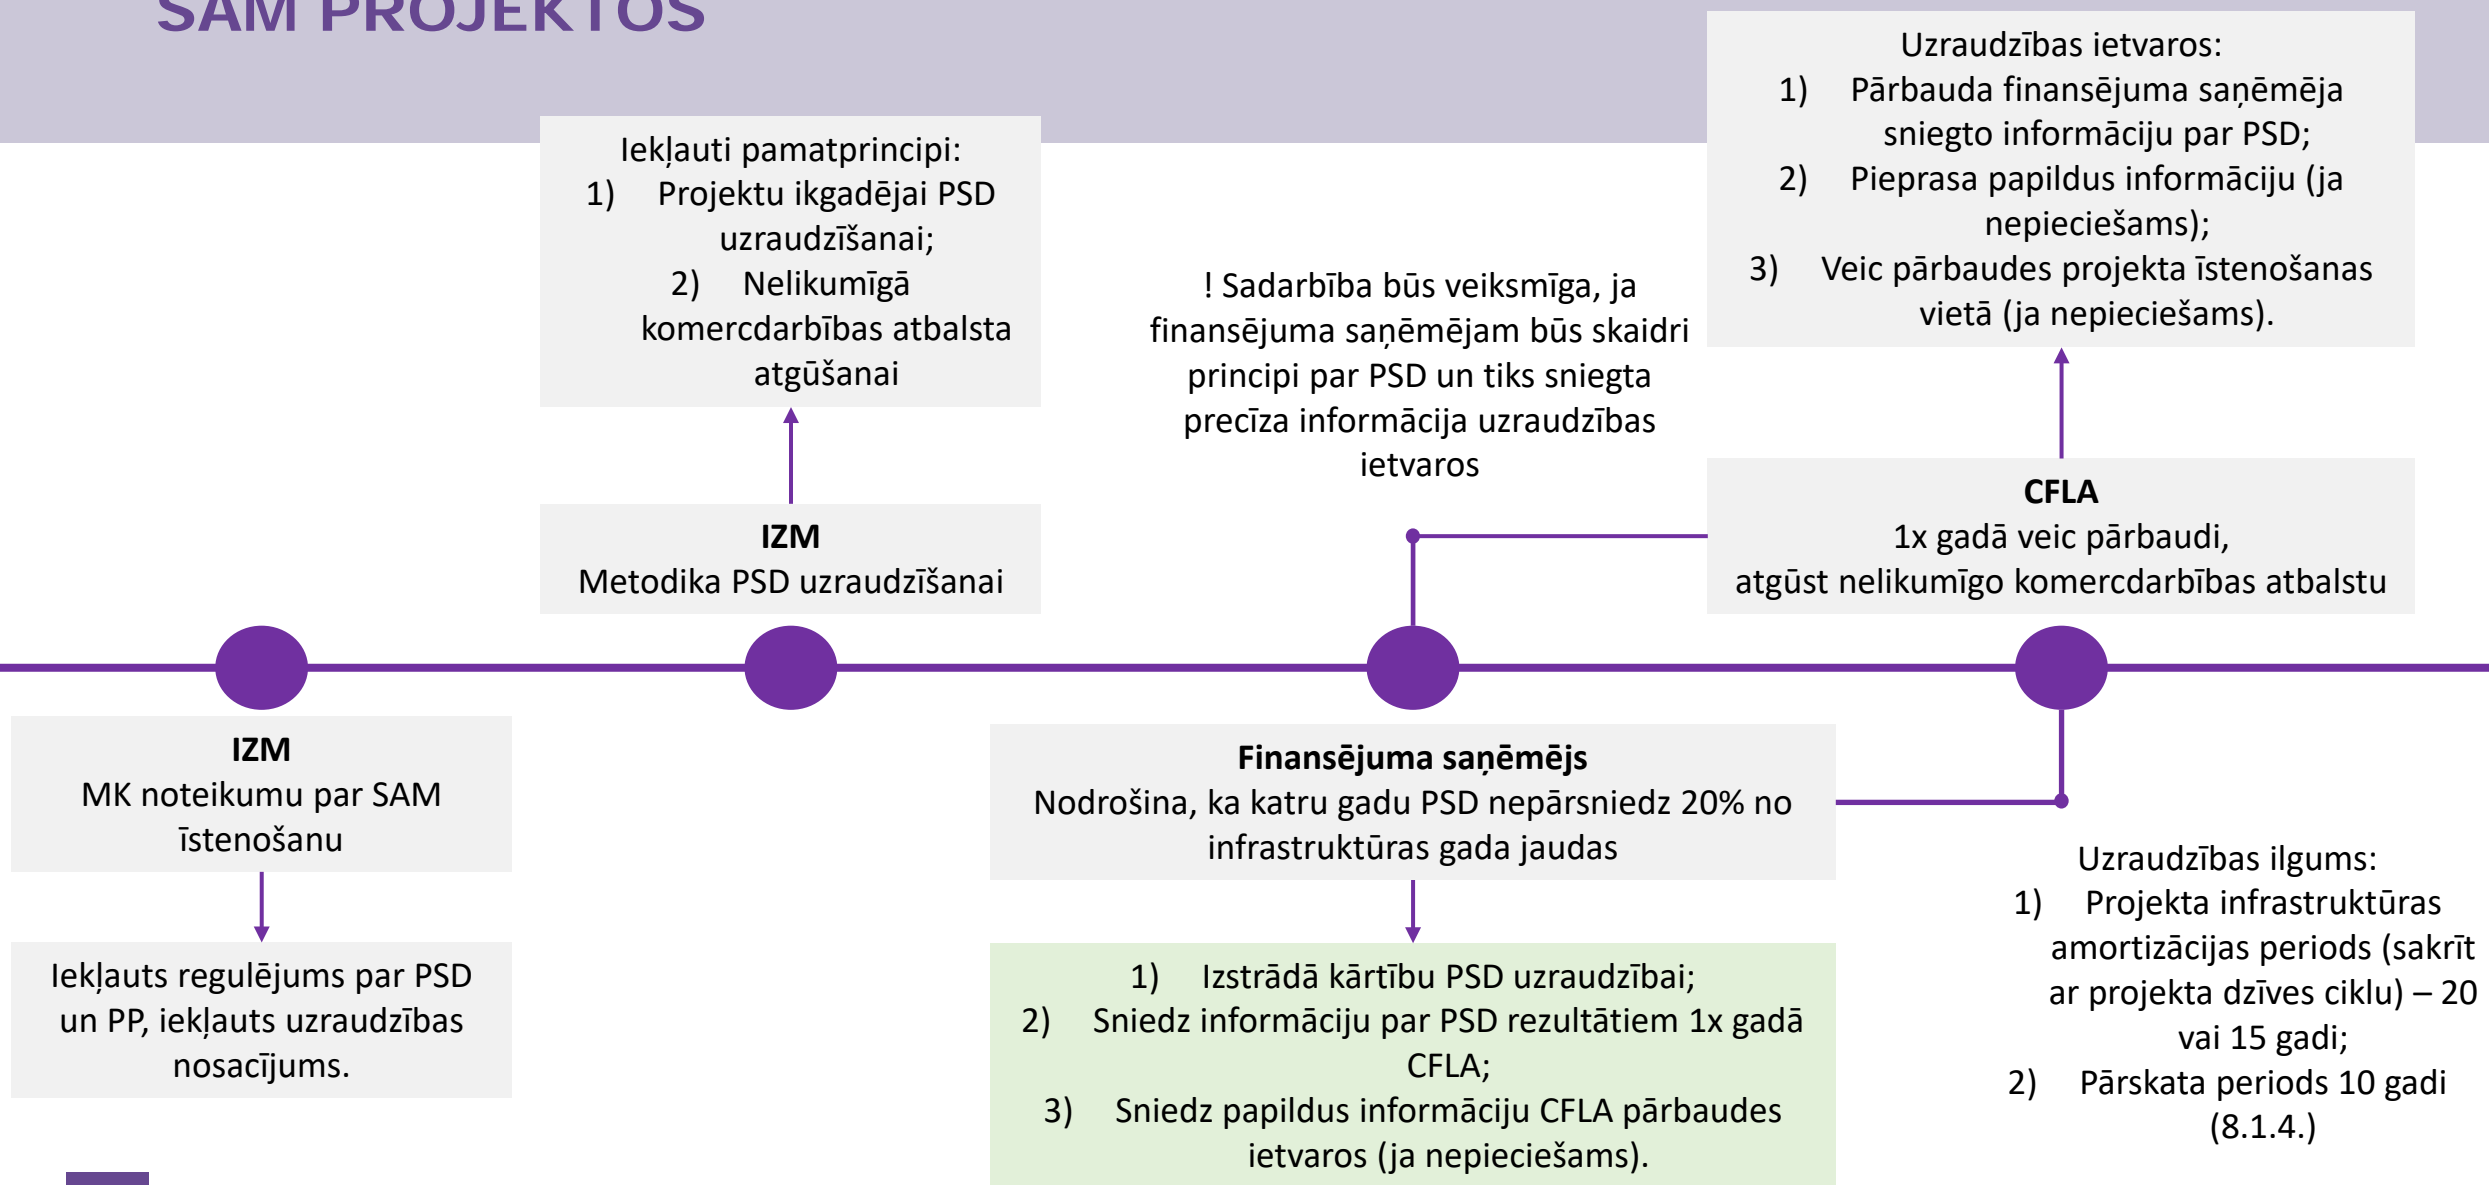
SAM PROJEKTOS

Iekļauti pamatprincipi:
1) Projektu ikgadējai PSD uzraudzīšanai;
2) Nelikumīgā komercdarbības atbalsta atgūšanai

IZM
Metodika PSD uzraudzīšanai

! Sadarbība būs veiksmīga, ja finansējuma saņēmējam būs skaidri principi par PSD un tiks sniegta precīza informācija uzraudzības ietvaros

Uzraudzības ietvaros:
1) Pārbauda finansējuma saņēmēja sniegto informāciju par PSD;
2) Pieprasa papildus informāciju (ja nepieciešams);
3) Veic pārbaudes projekta īstenošanas vietā (ja nepieciešams).

CFLA
1x gadā veic pārbaudi, atgūst nelikumīgo komercdarbības atbalstu

IZM
MK noteikumu par SAM īstenošanu

Iekļauts regulējums par PSD un PP, iekļauts uzraudzības nosacījums.

Finansējuma saņēmējs
Nodrošina, ka katru gadu PSD nepārsniedz 20% no infrastruktūras gada jaudas

1) Izstrādā kārtību PSD uzraudzībai;
2) Sniedz informāciju par PSD rezultātiem 1x gadā CFLA;
3) Sniedz papildus informāciju CFLA pārbaudes ietvaros (ja nepieciešams).

Uzraudzības ilgums:
1) Projekta infrastruktūras amortizācijas periods (sakrīt ar projekta dzīves ciklu) – 20 vai 15 gadi;
2) Pārskata periods 10 gadi (8.1.4.)